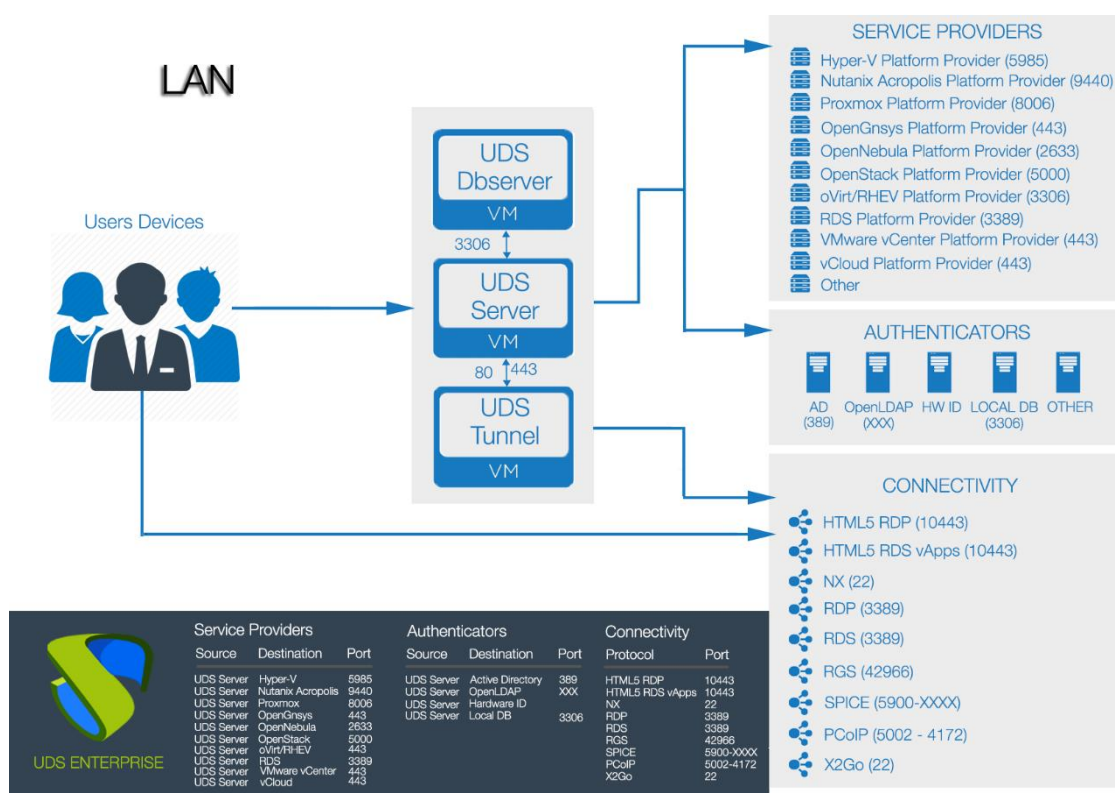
LAN

Users Devices

UDS Dbserver
VM

3306

UDS Server
VM

80 443

UDS Tunnel
VM

SERVICE PROVIDERS
Hyper-V Platform Provider (5985)
Nutanix Acropolis Platform Provider (9440)
Proxmox Platform Provider (8006)
OpenGnsys Platform Provider (443)
OpenNebula Platform Provider (2633)
OpenStack Platform Provider (5000)
oVirt/RHEV Platform Provider (3306)
RDS Platform Provider (3389)
VMware vCenter Platform Provider (443)
vCloud Platform Provider (443)
Other

AUTHENTICATORS
AD (389)
OpenLDAP (XXX)
HW ID
LOCAL DB (3306)
OTHER

CONNECTIVITY
HTML5 RDP (10443)
HTML5 RDS vApps (10443)
NX (22)
RDP (3389)
RDS (3389)
RGS (42966)
SPICE (5900-XXXX)
PCoIP (5002 - 4172)
X2Go (22)

UDS ENTERPRISE

Service Providers

| Source | Destination | Port |
|---|---|---|
| UDS Server | Hyper-V | 5985 |
| UDS Server | Nutanix Acropolis | 9440 |
| UDS Server | Proxmox | 8006 |
| UDS Server | OpenGnsys | 443 |
| UDS Server | OpenNebula | 2633 |
| UDS Server | OpenStack | 5000 |
| UDS Server | oVirt/RHEV | 443 |
| UDS Server | RDS | 3389 |
| UDS Server | VMware vCenter | 443 |
| UDS Server | vCloud | 443 |

Authenticators

| Source | Destination | Port |
|---|---|---|
| UDS Server | Active Directory | 389 |
| UDS Server | OpenLDAP | XXX |
| UDS Server | Hardware ID | |
| UDS Server | Local DB | 3306 |

Connectivity

| Protocol | Port |
|---|---|
| HTML5 RDP | 10443 |
| HTML5 RDS vApps | 10443 |
| NX | 22 |
| RDP | 3389 |
| RDS | 3389 |
| RGS | 42966 |
| SPICE | 5900-XXXX |
| PCoIP | 5002-4172 |
| X2Go | 22 |